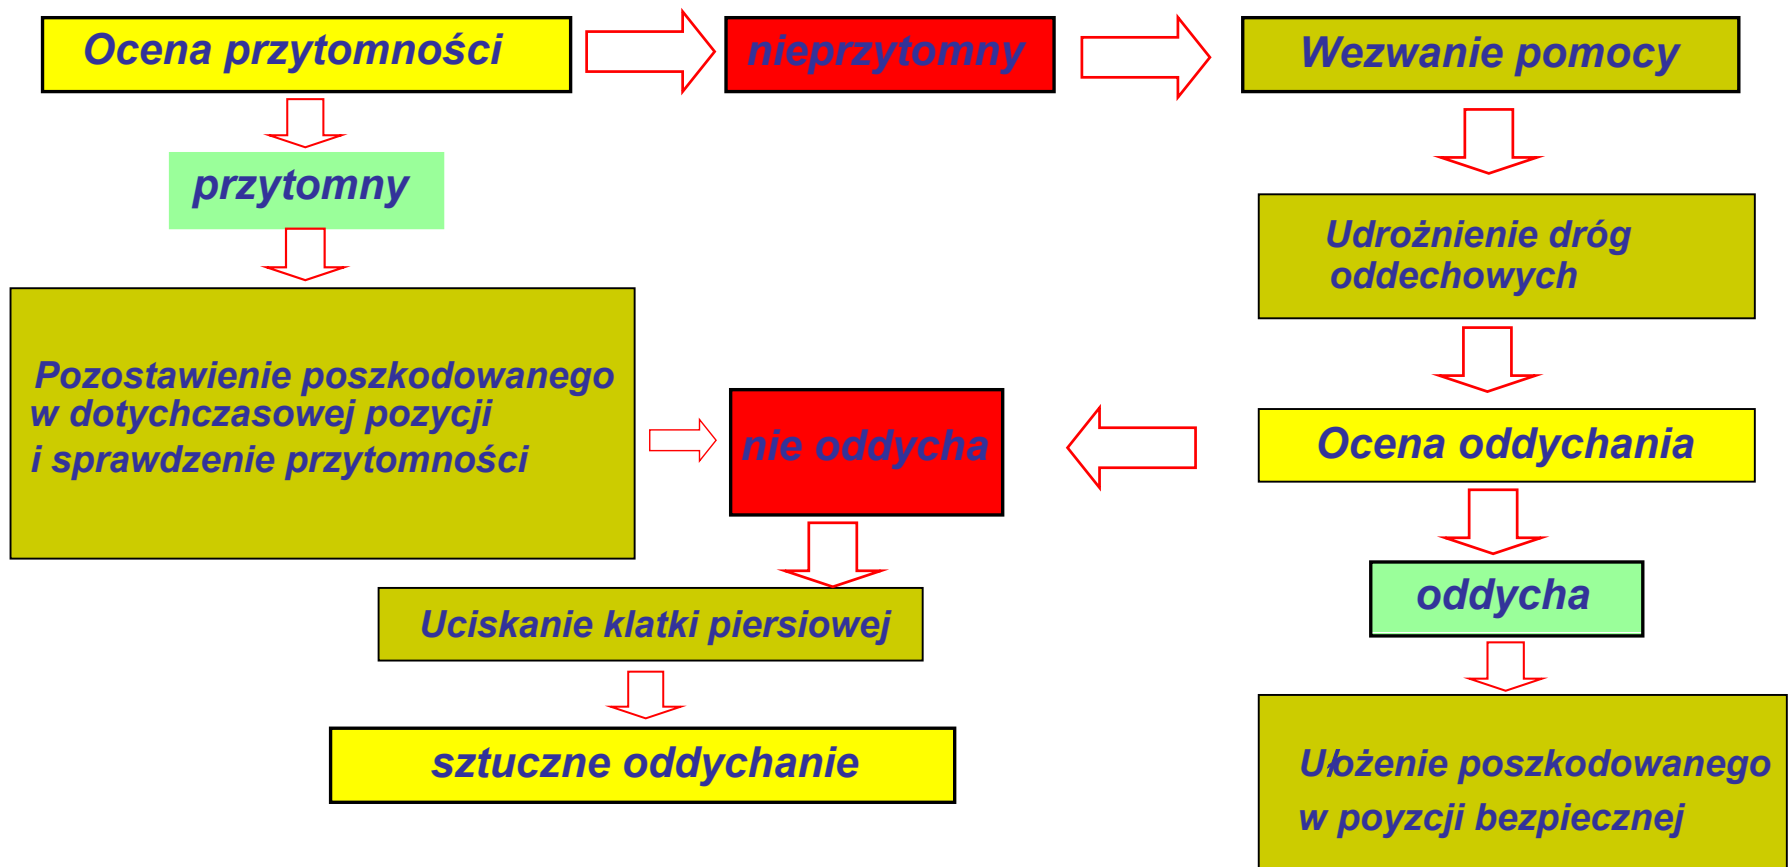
Ocena przytomności

nieprzytomny

Wezwanie pomocy

przytomny

Udrożnienie dróg oddechowych

Pozostawienie poszkodowanego w dotychczasowej pozycji i sprawdzenie przytomności

nie oddycha

Ocena oddychania

oddycha

Uciskanie klatki piersiowej

sztuczne oddychanie

Ułożenie poszkodowanego w poyzcji bezpiecznej